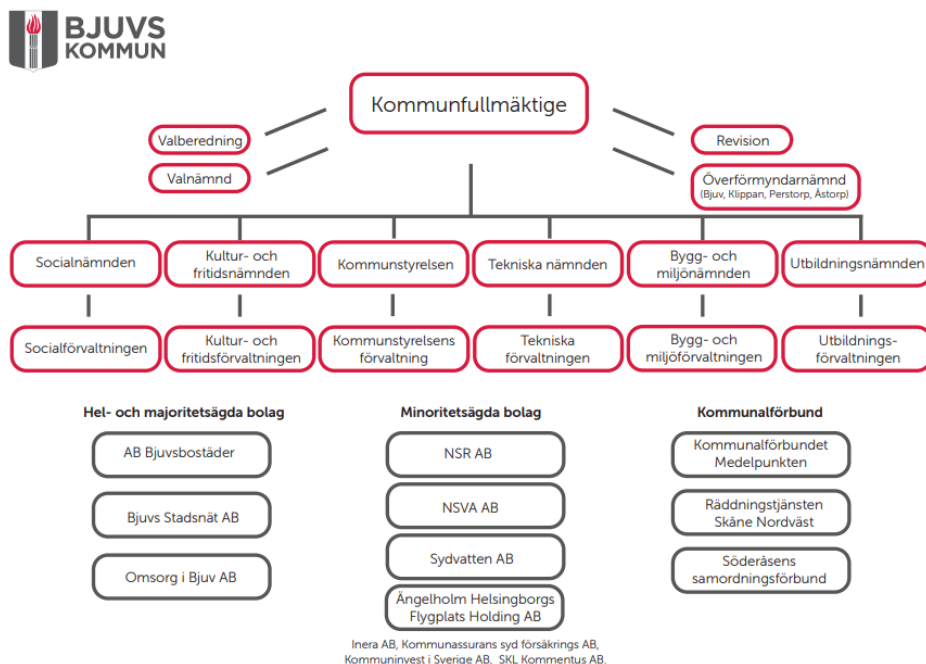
BJUVS KOMMUN

Kommunfullmäktige

Valberedning

Valnämnd

Revision

Överförmyndarnämnd (Bjuv, Klippan, Perstorp, Åstorp)

Socialnämnden

Kultur- och fritidsnämnden

Kommunstyrelsen

Tekniska nämnden

Bygg- och miljönämnden

Utbildningsnämnden

Socialförvaltningen

Kultur- och fritidsförvaltningen

Kommunstyrelsens förvaltning

Tekniska förvaltningen

Bygg- och miljöförvaltningen

Utbildnings-förvaltningen

Hel- och majoritetsägda bolag

AB Bjuvsbostäder

Bjuvs Stadsnät AB

Omsorg i Bjuv AB

Minoritetsägda bolag

NSR AB

NSVA AB

Sydvatten AB

Ängelholm Helsingborgs Flygplats Holding AB

Inera AB, Kommunassurans syd försäkrings AB, Kommuninvest i Sverige AB, SKL Kommentus AB.

Kommunalförbund

Kommunalförbundet Medelpunkten

Räddningstjänsten Skåne Nordväst

Söderåsens samordningsförbund